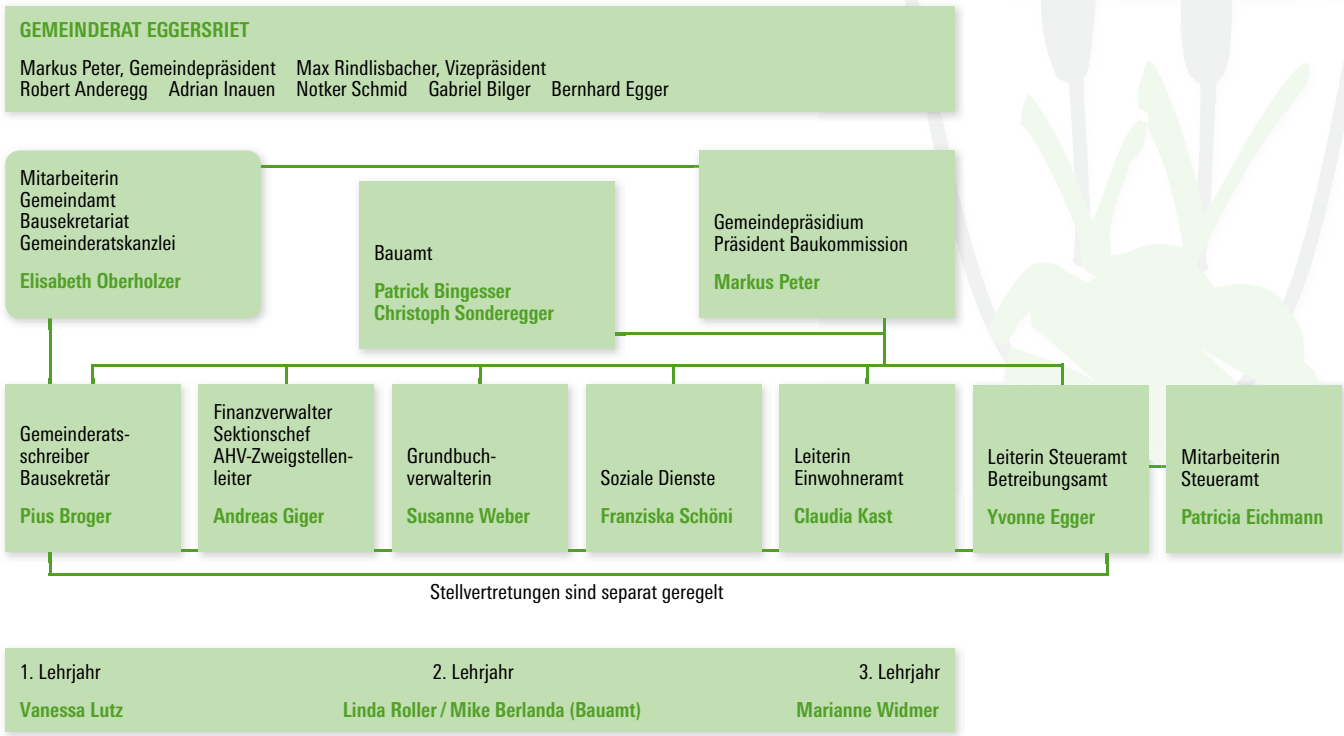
GEMEINDERAT EGGERSRIET

Markus Peter, Gemeindepräsident Max Rindlisbacher, Vizepräsident
Robert Anderegg Adrian Inauen Notker Schmid Gabriel Bilger Bernhard Egger

Mitarbeiterin
Gemeindamt
Bausekretariat
Gemeinderatskanzlei

Elisabeth Oberholzer

Bauamt

Patrick Bingesser
Christoph Sonderegger

Gemeindepräsidium
Präsident Baukommission

Markus Peter

Gemeinderatsschreiber
Bausekretär

Pius Broger

Finanzverwalter
Sektionschef
AHV-Zweigstellenleiter

Andreas Giger

Grundbuchverwalterin

Susanne Weber

Soziale Dienste

Franziska Schöni

Leiterin
Einwohneramt

Claudia Kast

Leiterin Steueramt
Betreibungsamt

Yvonne Egger

Mitarbeiterin
Steueramt

Patricia Eichmann

Stellvertretungen sind separat geregelt

1. Lehrjahr

Vanessa Lutz

2. Lehrjahr

Linda Roller / Mike Berlanda (Bauamt)

3. Lehrjahr

Marianne Widmer